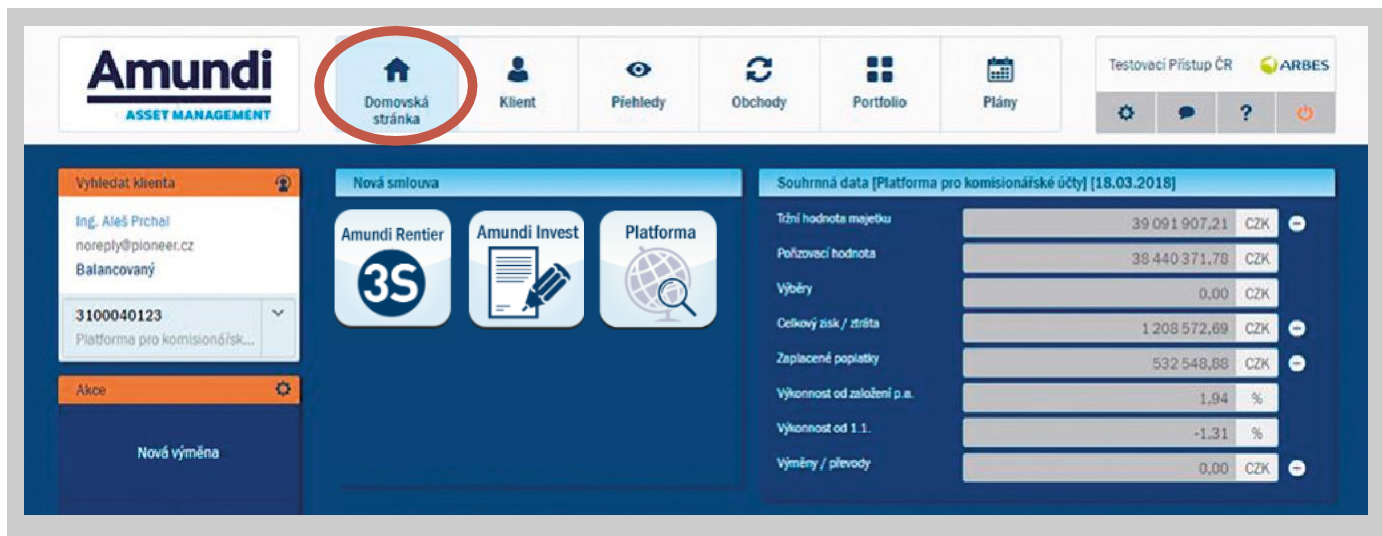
Amundi
ASSET MANAGEMENT

Domovská stránka
Klient
Přehledy
Obchody
Portfolio
Plány

Testovací Přístup ČR
ARBES

Vyhledat klienta
Ing. Aleš Prchal
noreply@pioneer.cz
Balancovaný
3100040123
Platforma pro komisionářsk...

Akce
Nová výměna

Nová smlouva
Amundi Rentier
3S
Amundi Invest
Platforma

Souhrnná data [Platforma pro komisionářské účty] [18.03.2018]

| | | |
|---|---|---|
| Tržní hodnota majetku | 39 091 907,21 | CZK |
| Pořizovací hodnota | 38 440 371,78 | CZK |
| Výběry | 0,00 | CZK |
| Celkový zisk / ztráta | 1 208 572,69 | CZK |
| Zaplacené poplatky | 532 548,88 | CZK |
| Výkonnost od založení p.a. | 1,94 | % |
| Výkonnost od 1.1. | -1,31 | % |
| Výměny / převody | 0,00 | CZK |